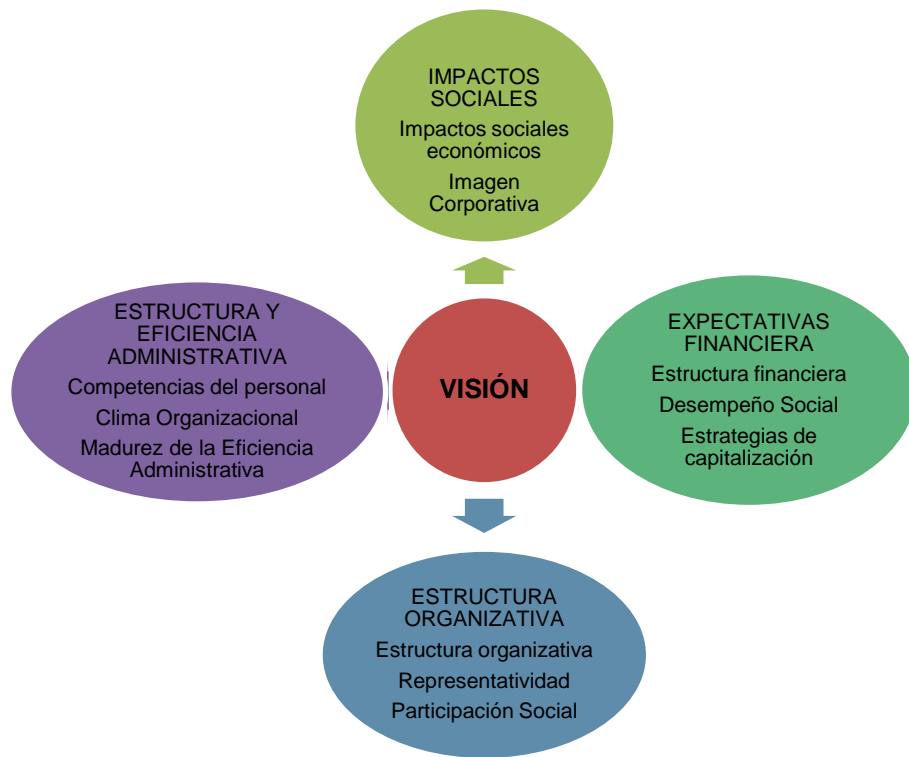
IMPACTOS SOCIALES

Impactos sociales económicos

Imagen Corporativa

ESTRUCTURA Y EFICIENCIA ADMINISTRATIVA

Competencias del personal

Clima Organizacional

Madurez de la Eficiencia Administrativa

VISIÓN

EXPECTATIVAS FINANCIERA

Estructura financiera

Desempeño Social

Estrategias de capitalización

ESTRUCTURA ORGANIZATIVA

Estructura organizativa

Representatividad

Participación Social